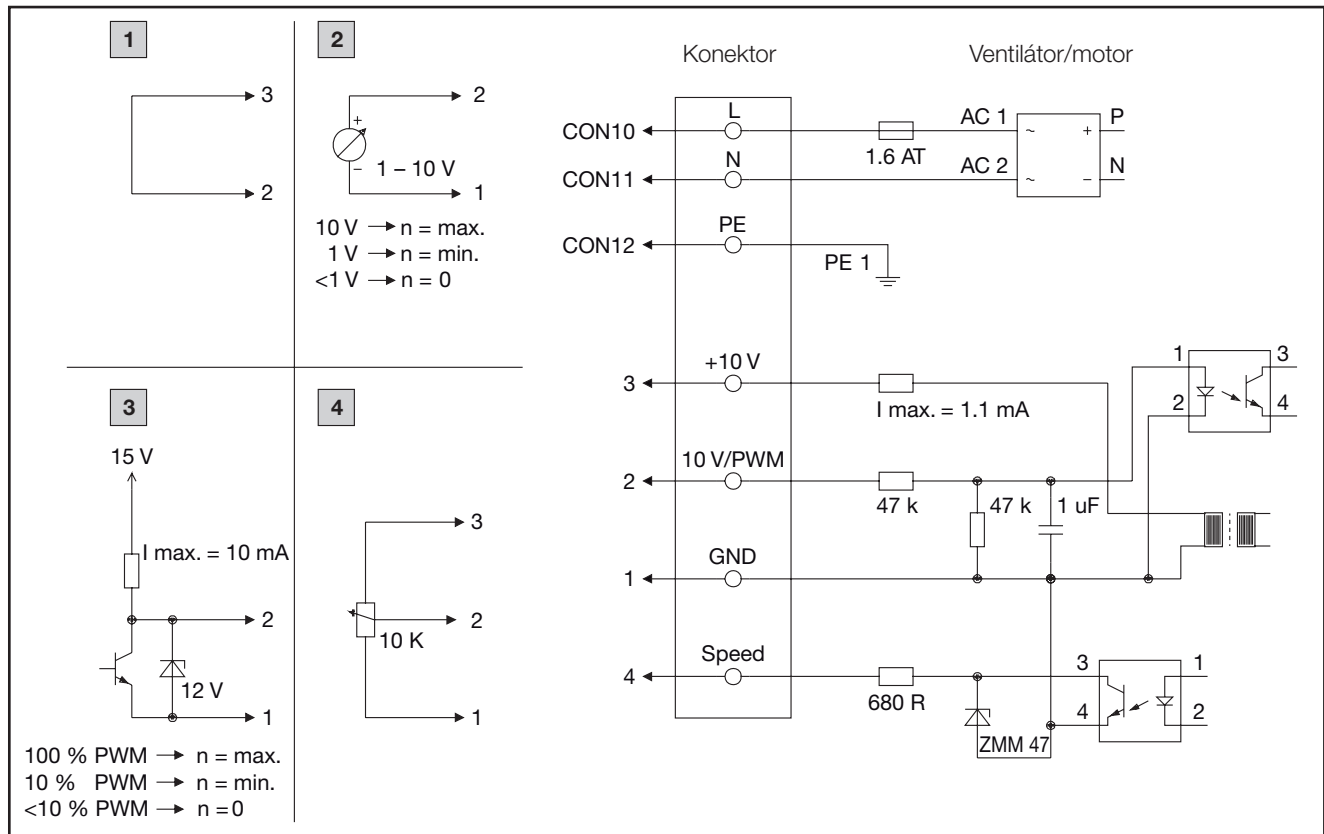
1

3

2

2

+

2

-

1 – 10 V

1

10 V → n = max.
1 V → n = min.
<1 V → n = 0

3

15 V

I max. = 10 mA

2

12 V

1

100 % PWM → n = max.
10 % PWM → n = min.
<10 % PWM → n = 0

4

3

2

10 K

1

Konektor

Ventilátor/motor

CON10

L

1.6 AT

AC 1

P

CON11

N

AC 2

N

CON12

PE

PE 1

3

+10 V

I max. = 1.1 mA

1

3

2

4

2

10 V/PWM

47 k

47 k

1 uF

1

GND

4

Speed

680 R

ZMM 47

3

1

4

2